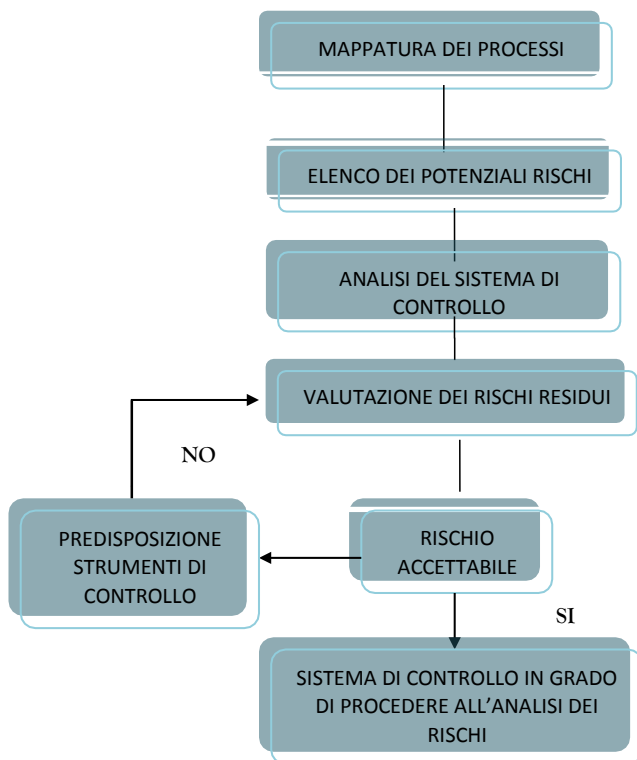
MAPPATURA DEI PROCESSI

ELENCO DEI POTENZIALI RISCHI

ANALISI DEL SISTEMA DI CONTROLLO

VALUTAZIONE DEI RISCHI RESIDUI

NO

PREDISPOSIZIONE STRUMENTI DI CONTROLLO

RISCHIO ACCETTABILE

SI

SISTEMA DI CONTROLLO IN GRADO DI PROCEDERE ALL'ANALISI DEI RISCHI